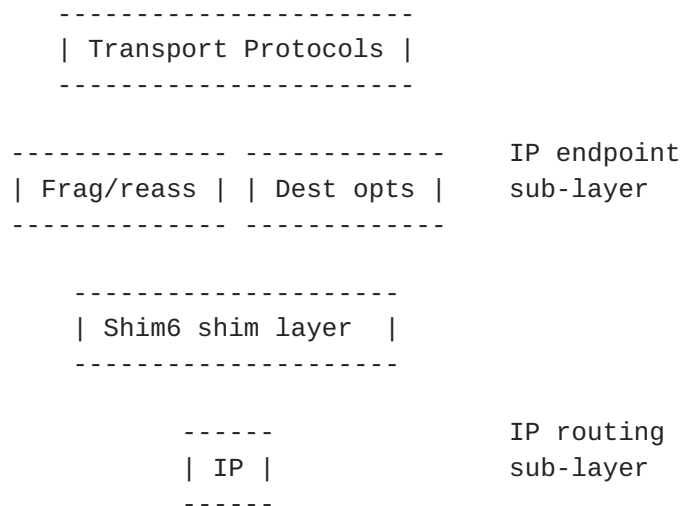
-----------------------
| Transport Protocols |
-----------------------

-------------- -------------    IP endpoint
| Frag/reass | | Dest opts |    sub-layer
-------------- -------------

---------------------
| Shim6 shim layer  |
---------------------

------               IP routing
| IP |               sub-layer
------